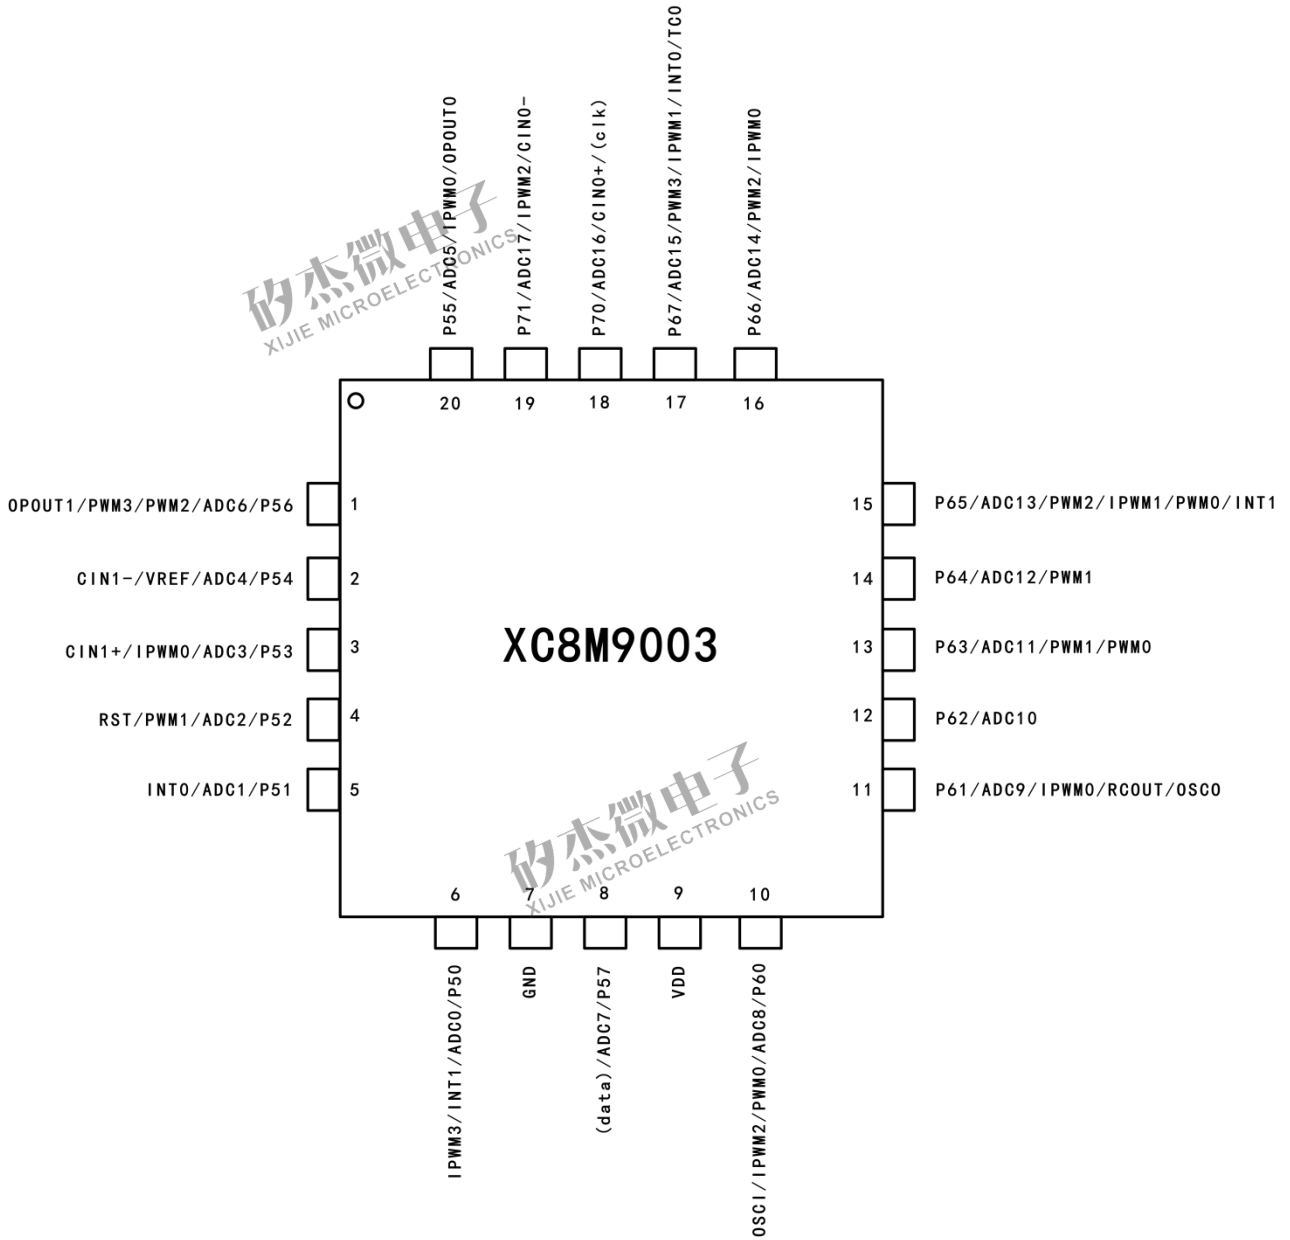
P55/ADC5/IPWM0/OPOUT0
P71/ADC17/IPWM2/CIN0-
P70/ADC16/CIN0+/(clk)
P67/ADC15/PWM3/IPWM1/INT0/TC0
P66/ADC14/PWM2/IPWM0

矽杰微电子
XIJIE MICROELECTRONICS

20 19 18 17 16

OPOUT1/PWM3/PWM2/ADC6/P56 1
CIN1-/VREF/ADC4/P54 2
CIN1+/IPWM0/ADC3/P53 3
RST/PWM1/ADC2/P52 4
INT0/ADC1/P51 5

15 P65/ADC13/PWM2/IPWM1/PWM0/INT1
14 P64/ADC12/PWM1
13 P63/ADC11/PWM1/PWM0
12 P62/ADC10
11 P61/ADC9/IPWM0/RCOUT/OSCO

XC8M9003

矽杰微电子
XIJIE MICROELECTRONICS

6 7 8 9 10

IPWM3/INT1/ADC0/P50
GND
(data)/ADC7/P57
VDD
OSCI/IPWM2/PWM0/ADC8/P60